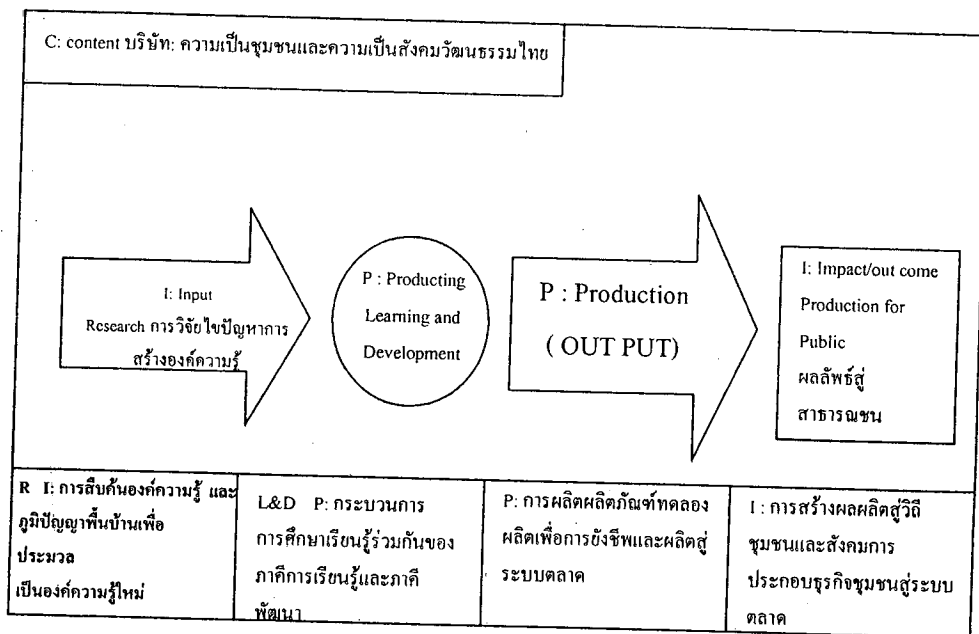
C: content บริบัท: ความเป็นชุมชนและความเป็นสังคมวัฒนธรรมไทย

I: Input
Research การวิจัยไขปัญหาการสร้างองค์ความรู้

P : Producting Learning and Development

P : Production
( OUT PUT)

I: Impact/out come
Production for Public
ผลลัพธ์สู่สาธารณชน

| R I: การสืบค้นองค์ความรู้ และภูมิปัญญาพื้นบ้านเพื่อประมวล เป็นองค์ความรู้ใหม่ | L&D P: กระบวนการการศึกษาเรียนรู้ร่วมกันของภาคีการเรียนรู้และภาคีพัฒนา | P: การผลิตผลิตภัณฑ์ทดลองผลิตเพื่อการยังชีพและผลิตสู่ระบบตลาด | I : การสร้างผลผลิตสู่วิถีชุมชนและสังคมการประกอบธุรกิจชุมชนสู่ระบบตลาด |